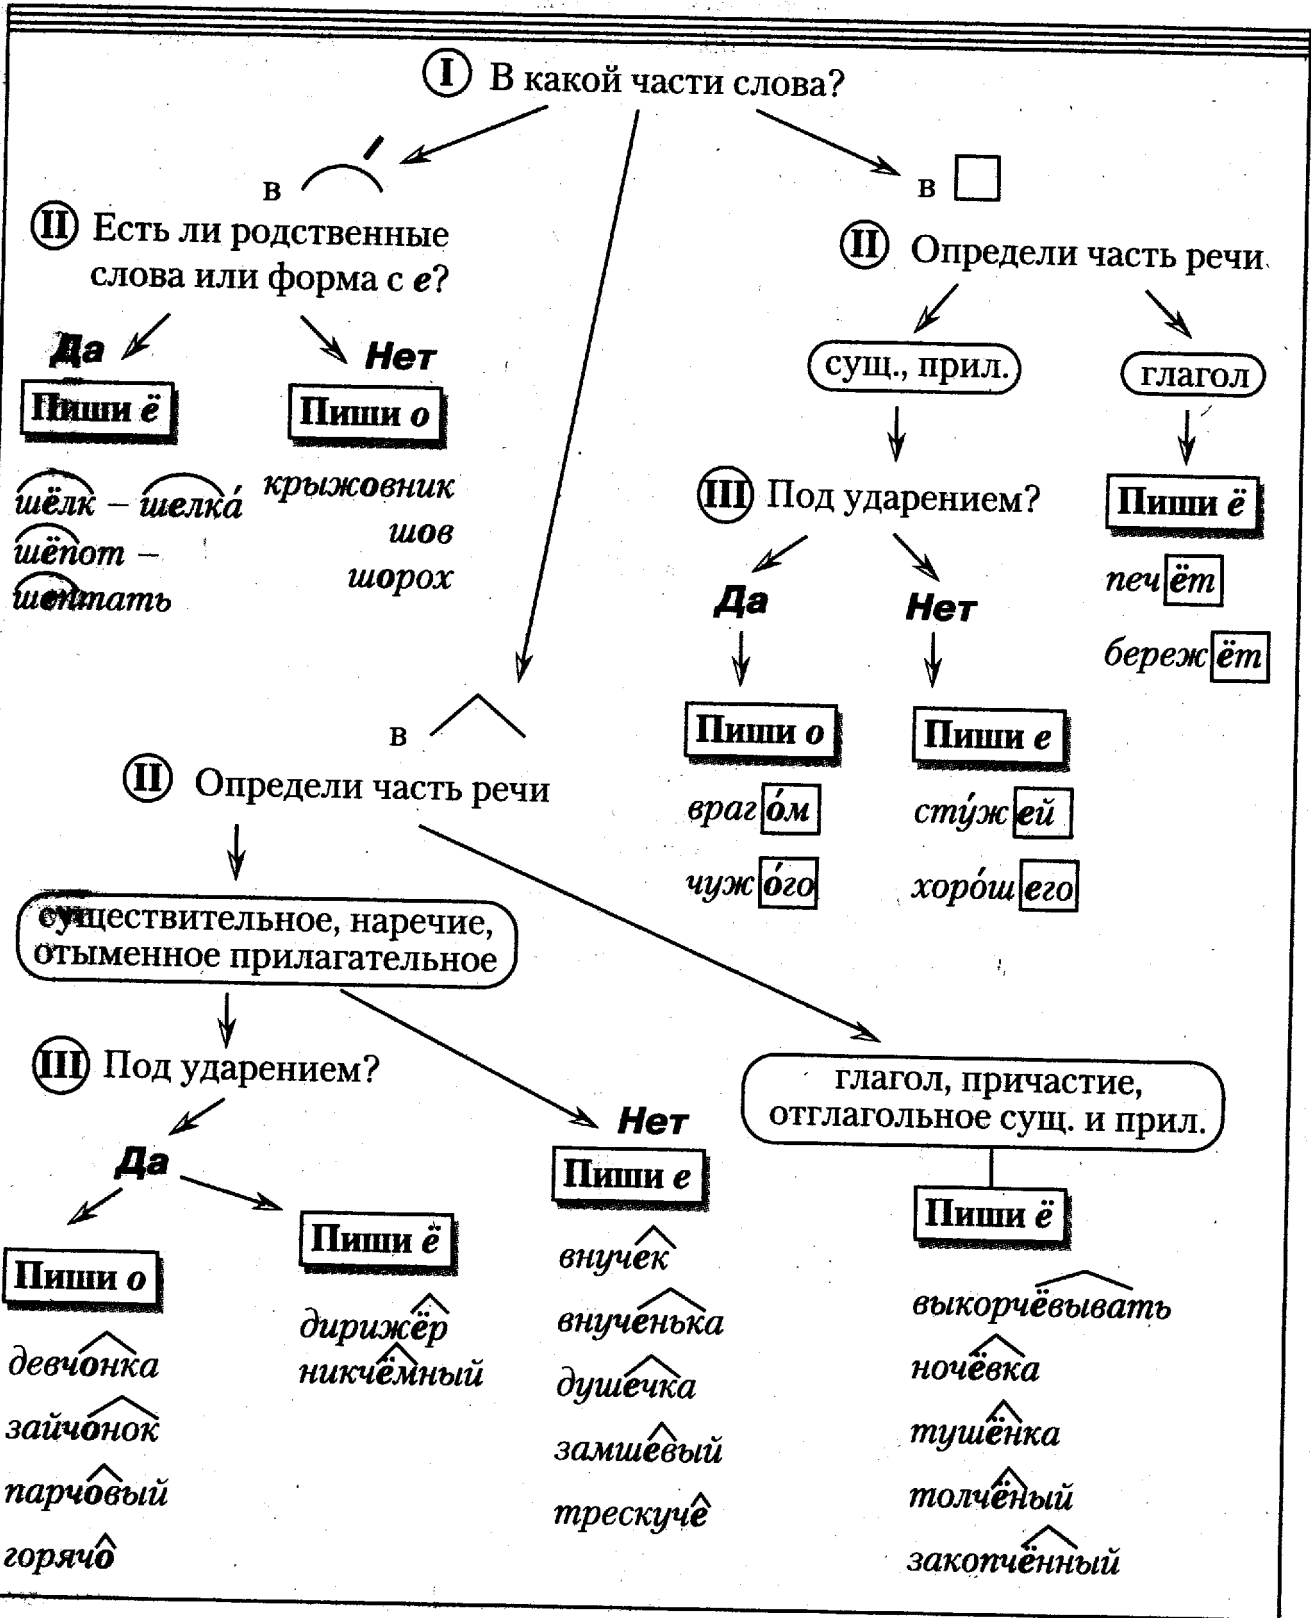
I В какой части слова?

в

II Есть ли родственные слова или форма с *е*?

Да

Пиши ё

шёлк – шелка́
шёпот – шептать

Нет

Пиши о

крыжовник
шов
шорох

в

II Определи часть речи

сущ., прил.

III Под ударением?

Да

Пиши о

враг*óм*
чуж*óго*

Нет

Пиши е

сту́ж*ей*
хорóш*его*

глагол

Пиши ё

печ*ёт*
береж*ёт*

в

II Определи часть речи

существительное, наречие, отыменное прилагательное

III Под ударением?

Да

Пиши о

девчонка
зайчонок
парчовый
горячо

Пиши ё

дирижёр
никчёмный

Нет

Пиши е

внучек
внученька
душечка
замшевый
трескуче

глагол, причастие, отглагольное сущ. и прил.

Пиши ё

выкорчёвывать
ночёвка
тушёнка
толчёный
закопчённый